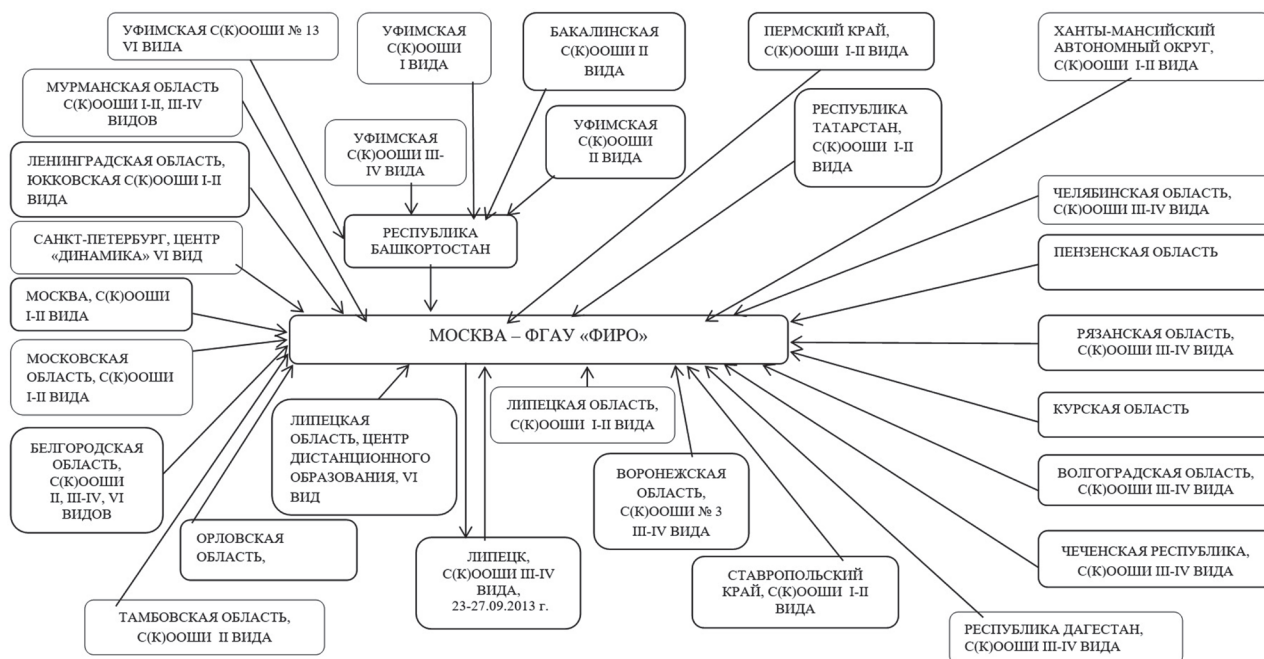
УФИМСКАЯ С(К)ООШИ № 13 VI ВИДА

УФИМСКАЯ С(К)ООШИ I ВИДА

БАКАЛИНСКАЯ С(К)ООШИ II ВИДА

ПЕРМСКИЙ КРАЙ, С(К)ООШИ I-II ВИДА

ХАНТЫ-МАНСИЙСКИЙ АВТОНОМНЫЙ ОКРУГ, С(К)ООШИ I-II ВИДА

МУРМАНСКАЯ ОБЛАСТЬ С(К)ООШИ I-II, III-IV ВИДОВ

УФИМСКАЯ С(К)ООШИ III-IV ВИДА

УФИМСКАЯ С(К)ООШИ II ВИДА

РЕСПУБЛИКА ТАТАРСТАН, С(К)ООШИ I-II ВИДА

ЛЕНИНГРАДСКАЯ ОБЛАСТЬ, ЮККОВСКАЯ С(К)ООШИ I-II ВИДА

РЕСПУБЛИКА БАШКОРТОСТАН

ЧЕЛЯБИНСКАЯ ОБЛАСТЬ, С(К)ООШИ III-IV ВИДА

САНКТ-ПЕТЕРБУРГ, ЦЕНТР «ДИНАМИКА» VI ВИД

ПЕНЗЕНСКАЯ ОБЛАСТЬ

МОСКВА, С(К)ООШИ I-II ВИДА

МОСКВА – ФГАУ «ФИРО»

РЯЗАНСКАЯ ОБЛАСТЬ, С(К)ООШИ III-IV ВИДА

МОСКОВСКАЯ ОБЛАСТЬ, С(К)ООШИ I-II ВИДА

ЛИПЕЦКАЯ ОБЛАСТЬ, ЦЕНТР ДИСТАНЦИОННОГО ОБРАЗОВАНИЯ, VI ВИД

ЛИПЕЦКАЯ ОБЛАСТЬ, С(К)ООШИ I-II ВИДА

КУРСКАЯ ОБЛАСТЬ

БЕЛГОРОДСКАЯ ОБЛАСТЬ, С(К)ООШИ II, III-IV, VI ВИДОВ

ВОРОНЕЖСКАЯ ОБЛАСТЬ, С(К)ООШИ № 3 III-IV ВИДА

ВОЛГОГРАДСКАЯ ОБЛАСТЬ, С(К)ООШИ III-IV ВИДА

ОРЛОВСКАЯ ОБЛАСТЬ,

ЛИПЕЦК, С(К)ООШИ III-IV ВИДА, 23-27.09.2013 г.

ЧЕЧЕНСКАЯ РЕСПУБЛИКА, С(К)ООШИ III-IV ВИДА

СТАВРОПОЛЬСКИЙ КРАЙ, С(К)ООШИ I-II ВИДА

ТАМБОВСКАЯ ОБЛАСТЬ, С(К)ООШИ II ВИДА

РЕСПУБЛИКА ДАГЕСТАН, С(К)ООШИ III-IV ВИДА